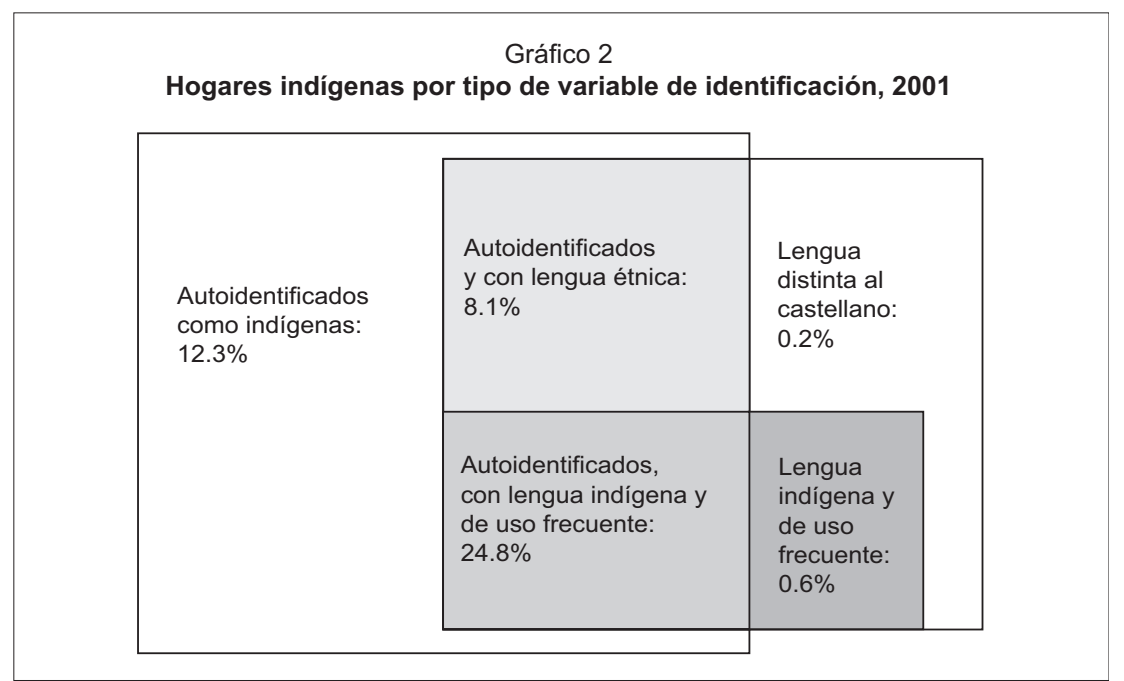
Gráfico 2
**Hogares indígenas por tipo de variable de identificación, 2001**

Autoidentificados como indígenas: 12.3%

Autoidentificados y con lengua étnica: 8.1%

Lengua distinta al castellano: 0.2%

Autoidentificados, con lengua indígena y de uso frecuente: 24.8%

Lengua indígena y de uso frecuente: 0.6%